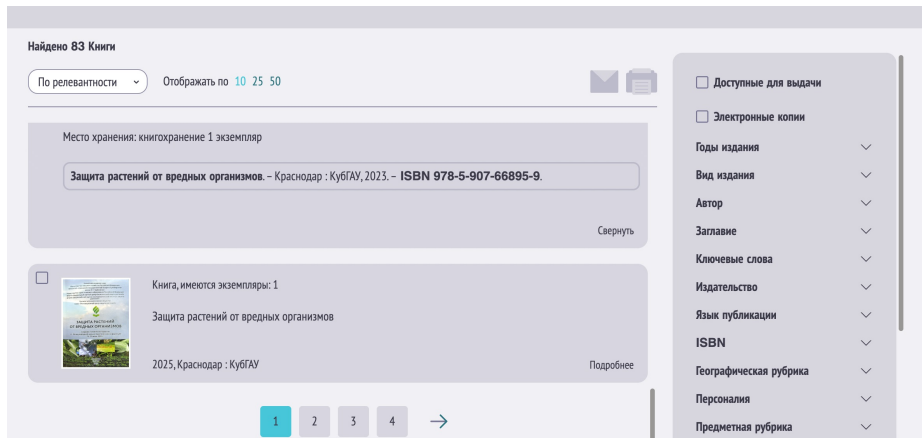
Найдено 83 Книги

По релевантности

Отображать по 10 25 50

Место хранения: книгохранение 1 экземпляр

**Защита растений от вредных организмов**. – Краснодар : КубГАУ, 2023. – **ISBN 978-5-907-66895-9**.

Свернуть

ЗАЩИТА РАСТЕНИЙ ОТ ВРЕДНЫХ ОРГАНИЗМОВ

Книга, имеются экземпляры: 1

Защита растений от вредных организмов

2025, Краснодар : КубГАУ

Подробнее

1 2 3 4 →

Доступные для выдачи

Электронные копии

Годы издания

Вид издания

Автор

Заглавие

Ключевые слова

Издательство

Язык публикации

ISBN

Географическая рубрика

Персоналия

Предметная рубрика